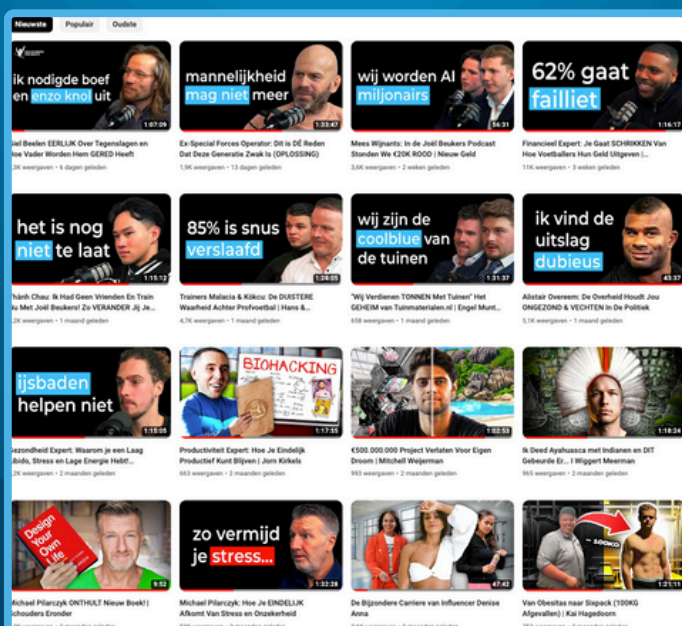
Nieuwste Populair Oudste

ik nodigde boef en enzo knol uit
1:07:09
iel Beelen EERLIJK Over Tegenslagen en oe Vader Worden Hem GERED Heeft
,3K weergaven • 6 dagen geleden

mannelijkheid mag niet meer
1:33:47
Ex-Special Forces Operator: Dit is DÉ Reden Dat Deze Generatie Zwak Is (OPLOSSING)
1,9K weergaven • 13 dagen geleden

wij worden AI miljonairs
56:31
Mees Wijnants: In de Joël Beukers Podcast Stonden We €20K ROOD | Nieuw Geld
3,6K weergaven • 2 weken geleden

62% gaat failliet
1:15:46
Financieel Expert: Je Gaat SCHRIKKEN Van Hoe Voetballers Hun Geld Uitgeven |...
11K weergaven • 3 weken geleden

het is nog niet te laat
1:15:12
hánh Chau: Ik Had Geen Vrienden En Train u Met Joël Beukers! Zo VERANDER Jij Je...
2K weergaven • 1 maand geleden

85% is snus verslaafd
1:26:05
Trainers Malacia & Kökcu: De DUISTERE Waarheid Achter Profvoetbal | Hans &...
4,7K weergaven • 1 maand geleden

wij zijn de coolblue van de tuinen
1:31:37
"Wij Verdienen TONNEN Met Tuinen" Het Geheim van Tuinmaterialen.nl | Engel Munt...
658 weergaven • 1 maand geleden

ik vind de uitslag dubieus
43:37
Alistair Overeem: De Overheid Houdt Jou ONGEZOND & VECHTEN In De Politiek
5,1K weergaven • 1 maand geleden

ijsbaden helpen niet
1:15:05
ezondheid Expert: Waarom je een Laag bido, Stress en Lage Energie Hebt!...
2K weergaven • 2 maanden geleden

BIOHACKING
1:17:55
Productiviteit Expert: Hoe Je Eindelijk Productief Kunt Blijven | Jorn Kirkels
663 weergaven • 2 maanden geleden

1:02:53
€500.000.000 Project Verlaten Voor Eigen Droom | Mitchell Weijerman
993 weergaven • 2 maanden geleden

1:18:24
Ik Deed Ayahuasca met Indianen en DIT Gebeurde Er... | Wiggert Meerman
965 weergaven • 2 maanden geleden

Design Your Own Life
9:52
ichael Pilarczyk ONTHULT Nieuw Boek! | choolers Eronder

zo vermijd je stress...
1:32:28
Michael Pilarczyk: Hoe Je EINDELIJK Afkomt Van Stress en Onzekerheid

47:42
De Bijzondere Carrière van Influencer Denise Anna

-100KG
1:21:11
Van Obesitas naar Sixpack (100KG Afgevallen) | Kai Hagedoorn